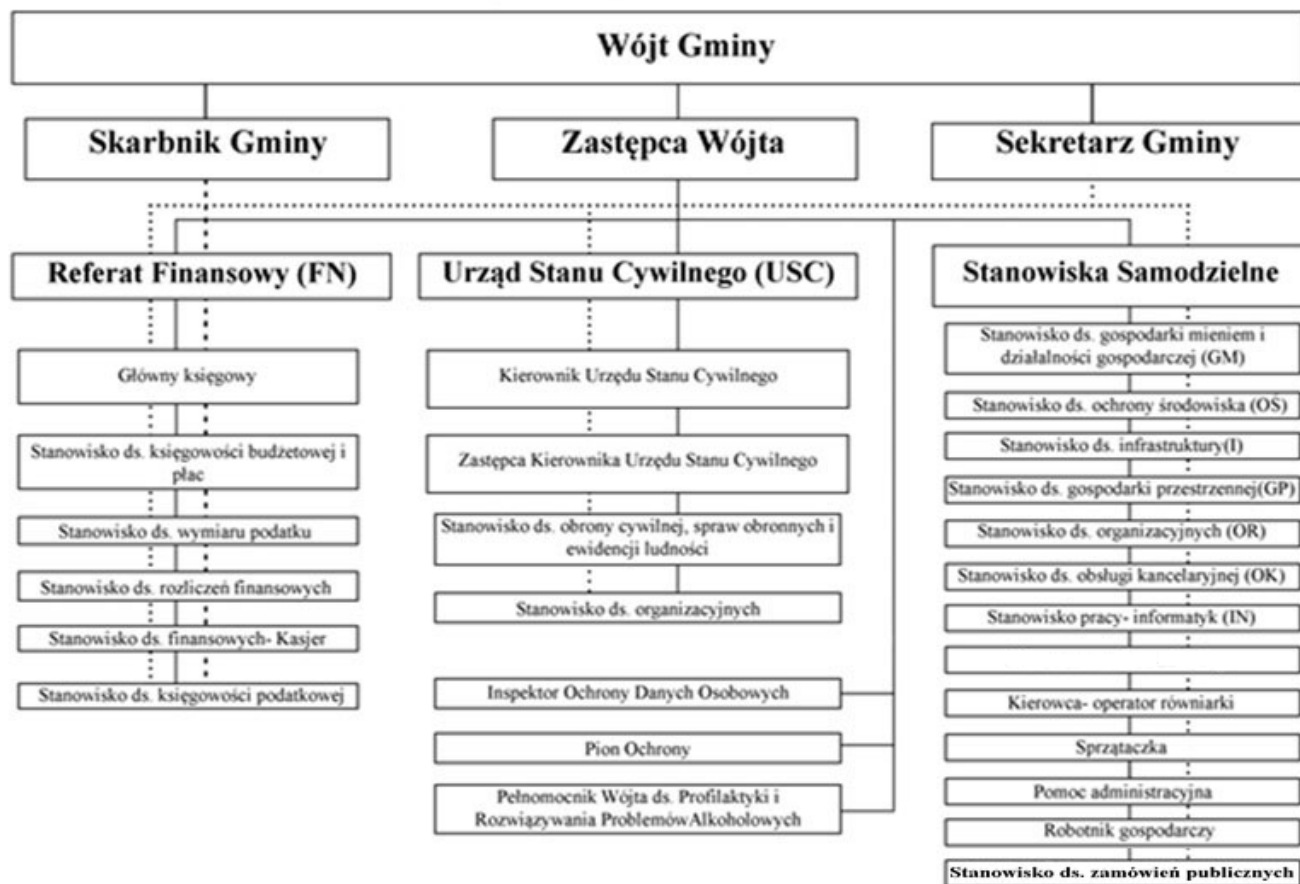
Wójt Gminy

Skarbnik Gminy

Zastępca Wójta

Sekretarz Gminy

Referat Finansowy (FN)

Główny księgowy

Stanowisko ds. księgowości budżetowej i płac

Stanowisko ds. wymiaru podatku

Stanowisko ds. rozliczeń finansowych

Stanowisko ds. finansowych- Kasjer

Stanowisko ds. księgowości podatkowej

Urząd Stanu Cywilnego (USC)

Kierownik Urzędu Stanu Cywilnego

Zastępca Kierownika Urzędu Stanu Cywilnego

Stanowisko ds. obrony cywilnej, spraw obronnych i ewidencji ludności

Stanowisko ds. organizacyjnych

Inspektor Ochrony Danych Osobowych

Pion Ochrony

Pełnomocnik Wójta ds. Profilaktyki i Rozwiązywania ProblemówAlkoholowych

Stanowiska Samodzielne

Stanowisko ds. gospodarki mieniem i działalności gospodarczej (GM)

Stanowisko ds. ochrony środowiska (OŚ)

Stanowisko ds. infrastruktury(I)

Stanowisko ds. gospodarki przestrzennej(GP)

Stanowisko ds. organizacyjnych (OR)

Stanowisko ds. obsługi kancelaryjnej (OK)

Stanowisko pracy- informatyk (IN)

Kierowca- operator równiarki

Sprzątaczka

Pomoc administracyjna

Robotnik gospodarczy

Stanowisko ds. zamówień publicznych